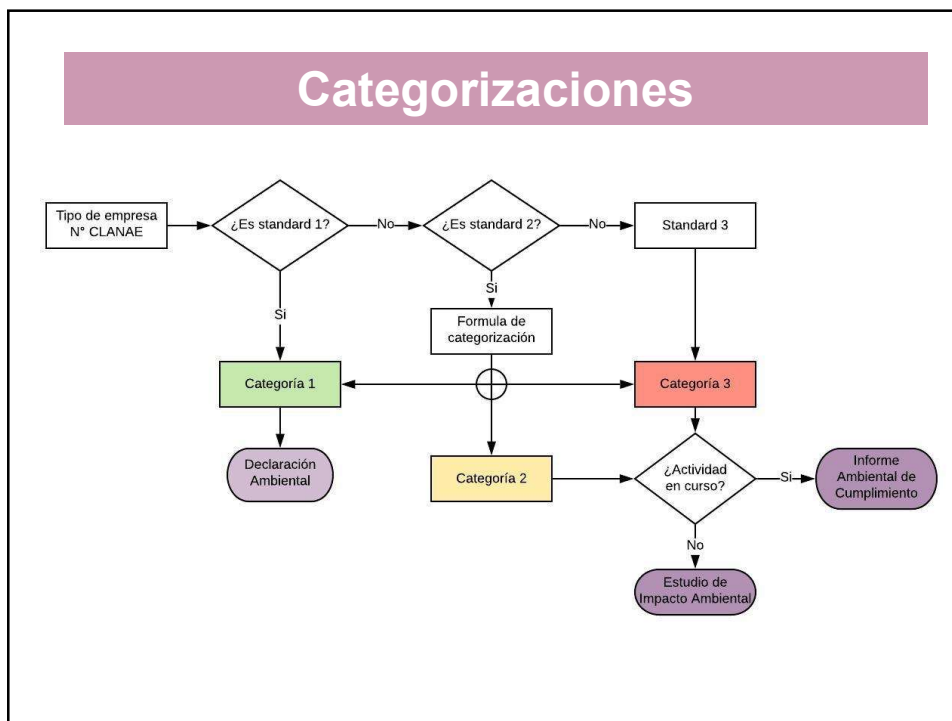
Categorizaciones

Tipo de empresa
N° CLANAE

¿Es standard 1?

No

¿Es standard 2?

No

Standard 3

Si

Si

Formula de categorización

Categoría 1

Categoría 3

Declaración Ambiental

Categoría 2

¿Actividad en curso?

Si

Informe Ambiental de Cumplimiento

No

Estudio de Impacto Ambiental